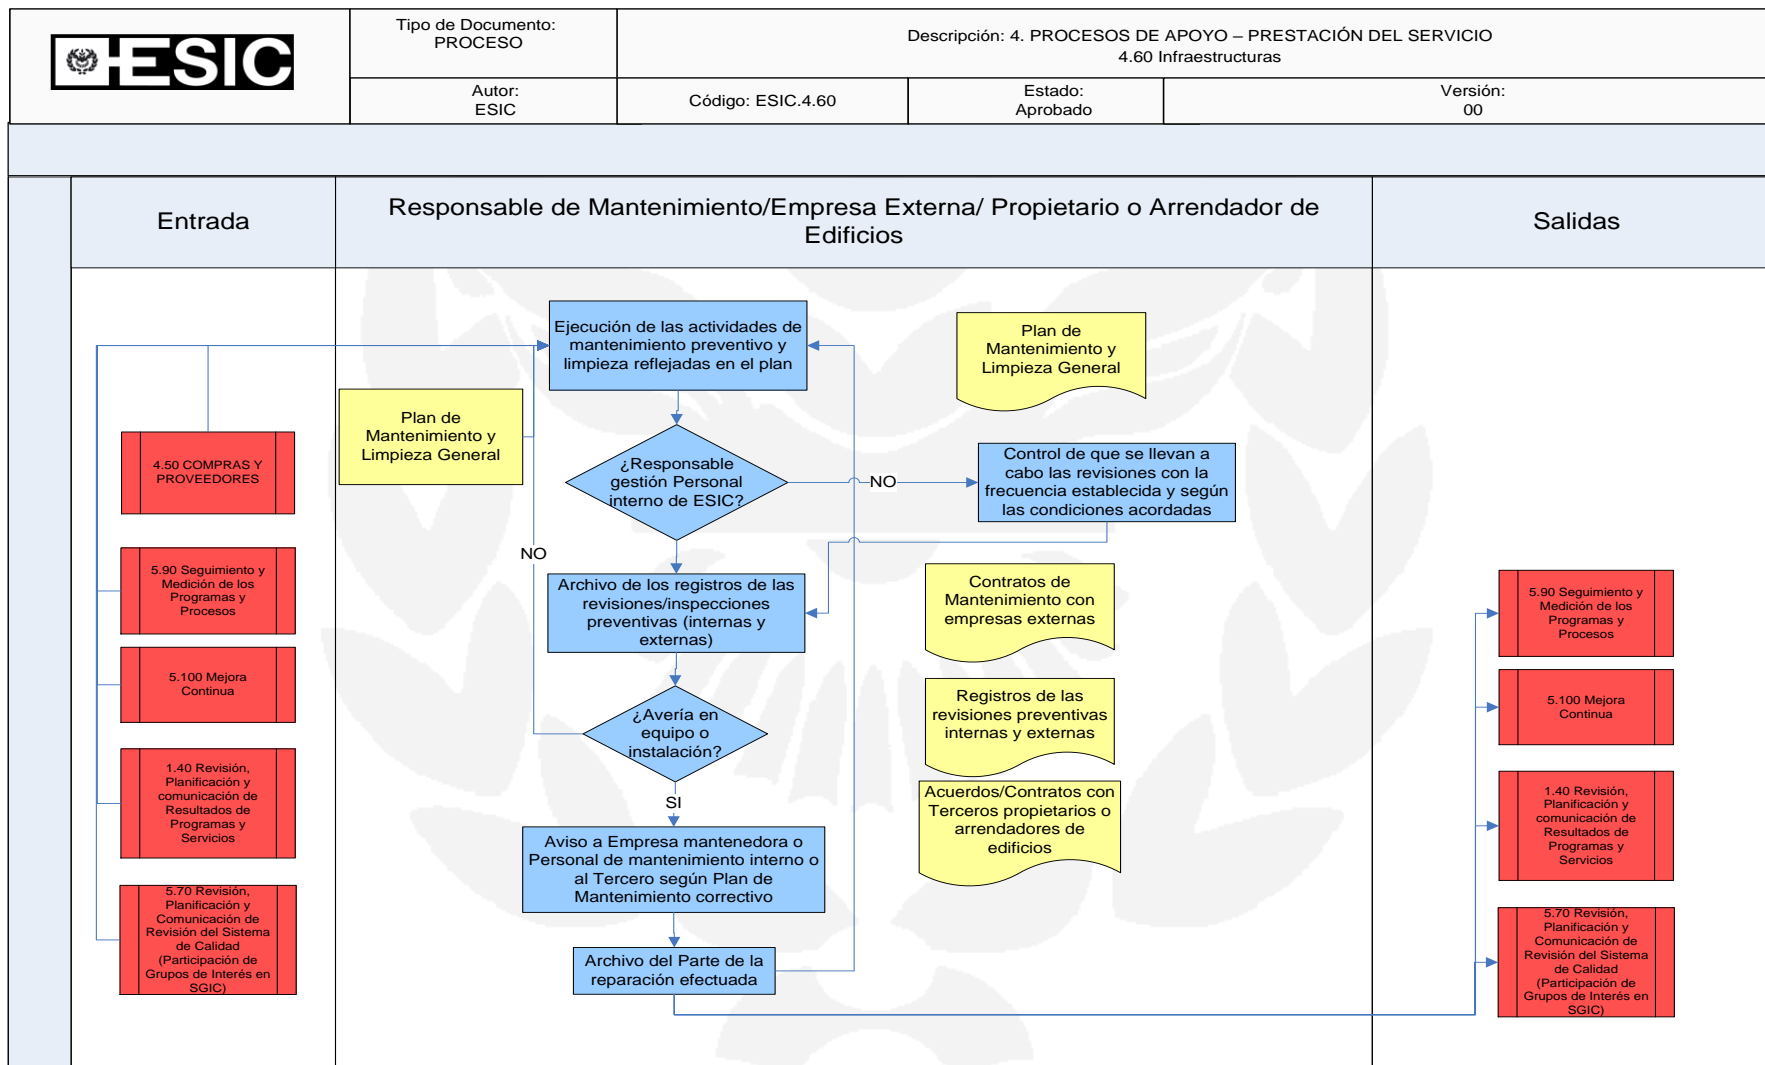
ESIC

| | Tipo de Documento: PROCESO | Descripción: 4. PROCESOS DE APOYO – PRESTACIÓN DEL SERVICIO 4.60 Infraestructuras | | |
|---|---|---|---|---|
| | Autor: ESIC | Código: ESIC.4.60 | Estado: Aprobado | Versión: 00 |

Entrada

Responsable de Mantenimiento/Empresa Externa/ Propietario o Arrendador de Edificios

Salidas

4.50 COMPRAS Y PROVEEDORES

5.90 Seguimiento y Medición de los Programas y Procesos

5.100 Mejora Continua

1.40 Revisión, Planificación y comunicación de Resultados de Programas y Servicios

5.70 Revisión, Planificación y Comunicación de Revisión del Sistema de Calidad (Participación de Grupos de Interés en SGIC)

Plan de Mantenimiento y Limpieza General

Ejecución de las actividades de mantenimiento preventivo y limpieza reflejadas en el plan

Plan de Mantenimiento y Limpieza General

¿Responsable gestión Personal interno de ESIC?

NO

Control de que se llevan a cabo las revisiones con la frecuencia establecida y según las condiciones acordadas

NO

Archivo de los registros de las revisiones/inspecciones preventivas (internas y externas)

Contratos de Mantenimiento con empresas externas

Registros de las revisiones preventivas internas y externas

¿Avería en equipo o instalación?

Acuerdos/Contratos con Terceros propietarios o arrendadores de edificios

SI

Aviso a Empresa mantenedora o Personal de mantenimiento interno o al Tercero según Plan de Mantenimiento correctivo

Archivo del Parte de la reparación efectuada

5.90 Seguimiento y Medición de los Programas y Procesos

5.100 Mejora Continua

1.40 Revisión, Planificación y comunicación de Resultados de Programas y Servicios

5.70 Revisión, Planificación y Comunicación de Revisión del Sistema de Calidad (Participación de Grupos de Interés en SGIC)